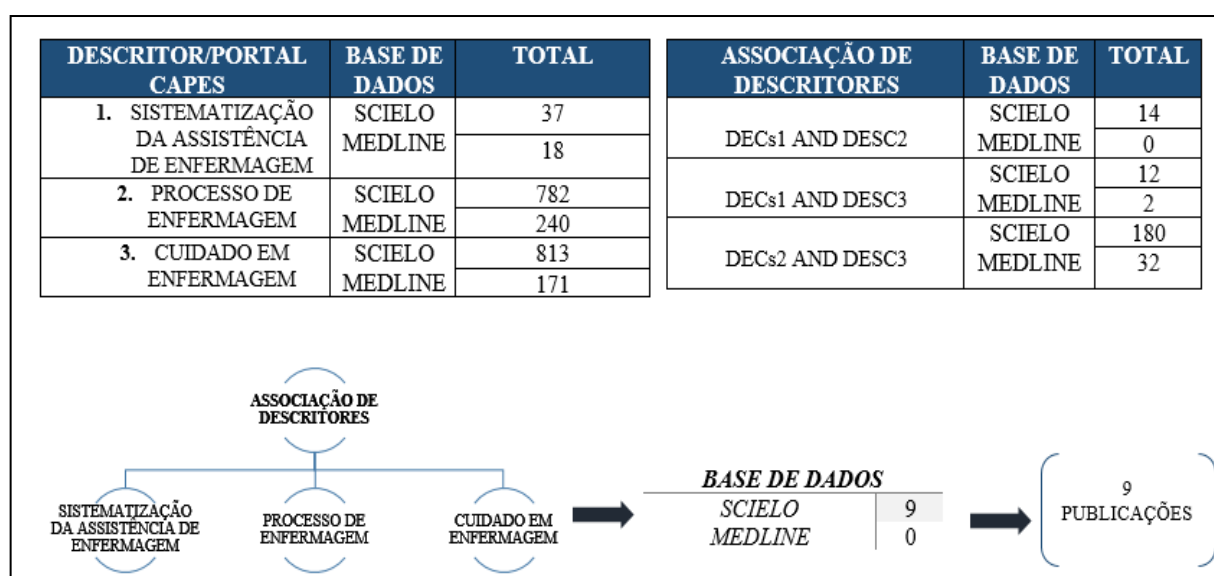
| DESCRITOR/PORTAL CAPES | BASE DE DADOS | TOTAL |
|---|---|---|
| 1. SISTEMATIZAÇÃO DA ASSISTÊNCIA DE ENFERMAGEM | SCIELO | 37 |
| | MEDLINE | 18 |
| 2. PROCESSO DE ENFERMAGEM | SCIELO | 782 |
| | MEDLINE | 240 |
| 3. CUIDADO EM ENFERMAGEM | SCIELO | 813 |
| | MEDLINE | 171 |

| ASSOCIAÇÃO DE DESCRITORES | BASE DE DADOS | TOTAL |
|---|---|---|
| DECs1 AND DESC2 | SCIELO | 14 |
| | MEDLINE | 0 |
| DECs1 AND DESC3 | SCIELO | 12 |
| | MEDLINE | 2 |
| DECs2 AND DESC3 | SCIELO | 180 |
| | MEDLINE | 32 |

ASSOCIAÇÃO DE DESCRITORES

SISTEMATIZAÇÃO DA ASSISTÊNCIA DE ENFERMAGEM

PROCESSO DE ENFERMAGEM

CUIDADO EM ENFERMAGEM

| BASE DE DADOS | |
|---|---|
| SCIELO | 9 |
| MEDLINE | 0 |

9 PUBLICAÇÕES